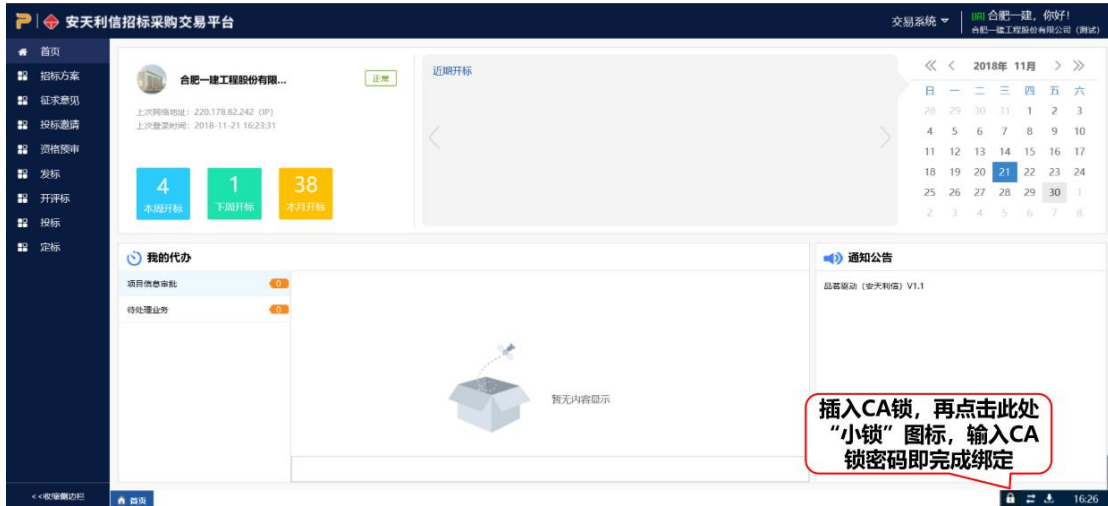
安天利信招标采购交易平台

交易系统 ▾ | [网] 合肥一建，你好！
合肥一建工程股份有限公司（测试）

首页
招标方案
征求意见
投标邀请
资格预审
发标
开评标
投标
定标

合肥一建工程股份有限...
正常
上次网络地址：220.178.82.242（IP）
上次登录时间：2018-11-21 16:23:31

4
本周开标
1
下周开标
38
本月开标

近期开标

« ‹ 2018年 11月 › »

| 日 | 一 | 二 | 三 | 四 | 五 | 六 |
|---|---|---|---|---|---|---|
| 28 | 29 | 30 | 31 | 1 | 2 | 3 |
| 4 | 5 | 6 | 7 | 8 | 9 | 10 |
| 11 | 12 | 13 | 14 | 15 | 16 | 17 |
| 18 | 19 | 20 | 21 | 22 | 23 | 24 |
| 25 | 26 | 27 | 28 | 29 | 30 | 1 |
| 2 | 3 | 4 | 5 | 6 | 7 | 8 |

我的代办
项目信息审批 0
待处理业务 0
暂无内容显示

通知公告
品茗驱动（安天利信）V1.1

插入CA锁，再点击此处“小锁”图标，输入CA锁密码即完成绑定

<<收缩侧边栏
首页
16:26